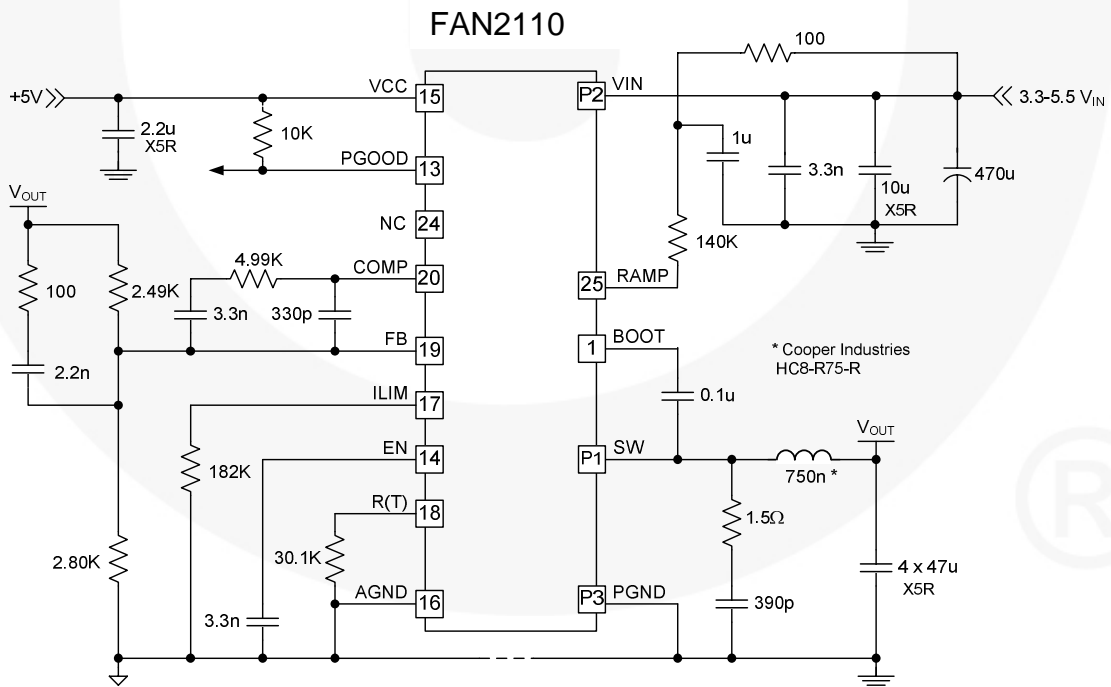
FAN2110

+5V
2.2u
X5R
10K
VCC
15
PGOOD
13
NC
24
COMP
20
4.99K
$V_{OUT}$
100
2.49K
3.3n
330p
FB
19
2.2n
ILIM
17
182K
EN
14
R(T)
18
30.1K
2.80K
AGND
16
3.3n

P2
VIN
100
3.3-5.5 $V_{IN}$
1u
3.3n
10u
X5R
470u
140K
25
RAMP
1
BOOT
* Cooper Industries
HC8-R75-R
0.1u
P1
SW
750n *
$V_{OUT}$
1.5Ω
4 x 47u
X5R
390p
P3
PGND